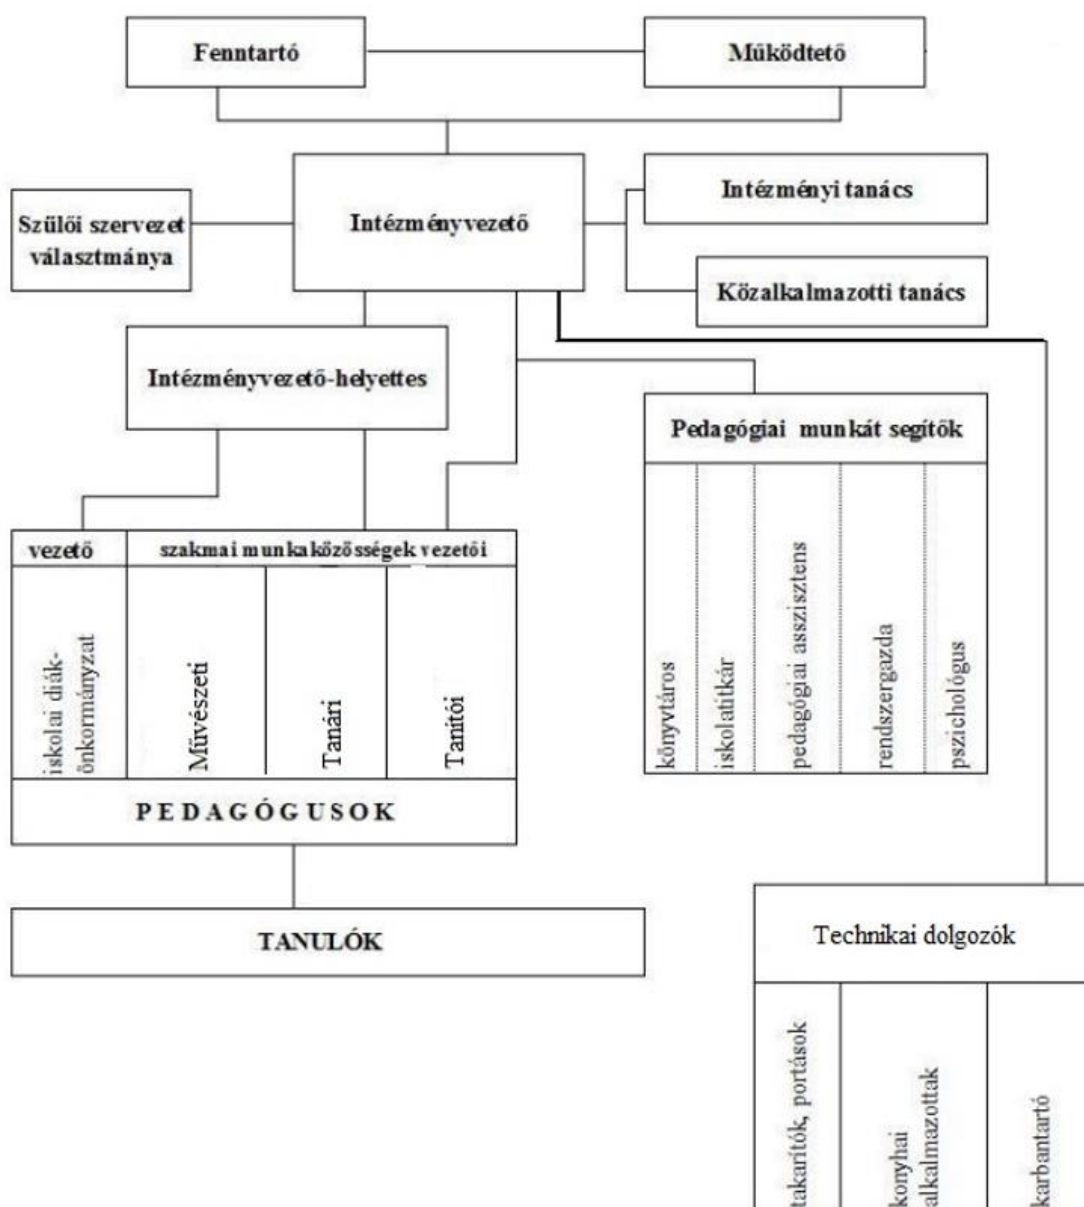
Fenntartó

Működtető

Szülői szervezet választmánya

Intézményvezető

Intézményi tanács

Közalkalmazotti tanács

Intézményvezető-helyettes

Pedagógiai munkát segítők

vezető

szakmai munkaközösségek vezetői

iskolai diák-önkormányzat

Művészeti

Tanári

Tanítói

könyvtáros

iskolatitkár

pedagógiai asszisztens

rendszergazda

pszichológus

PEDAGÓGUSOK

TANULÓK

Technikai dolgozók

takarítók, portások

konyhai alkalmazottak

karbantartó